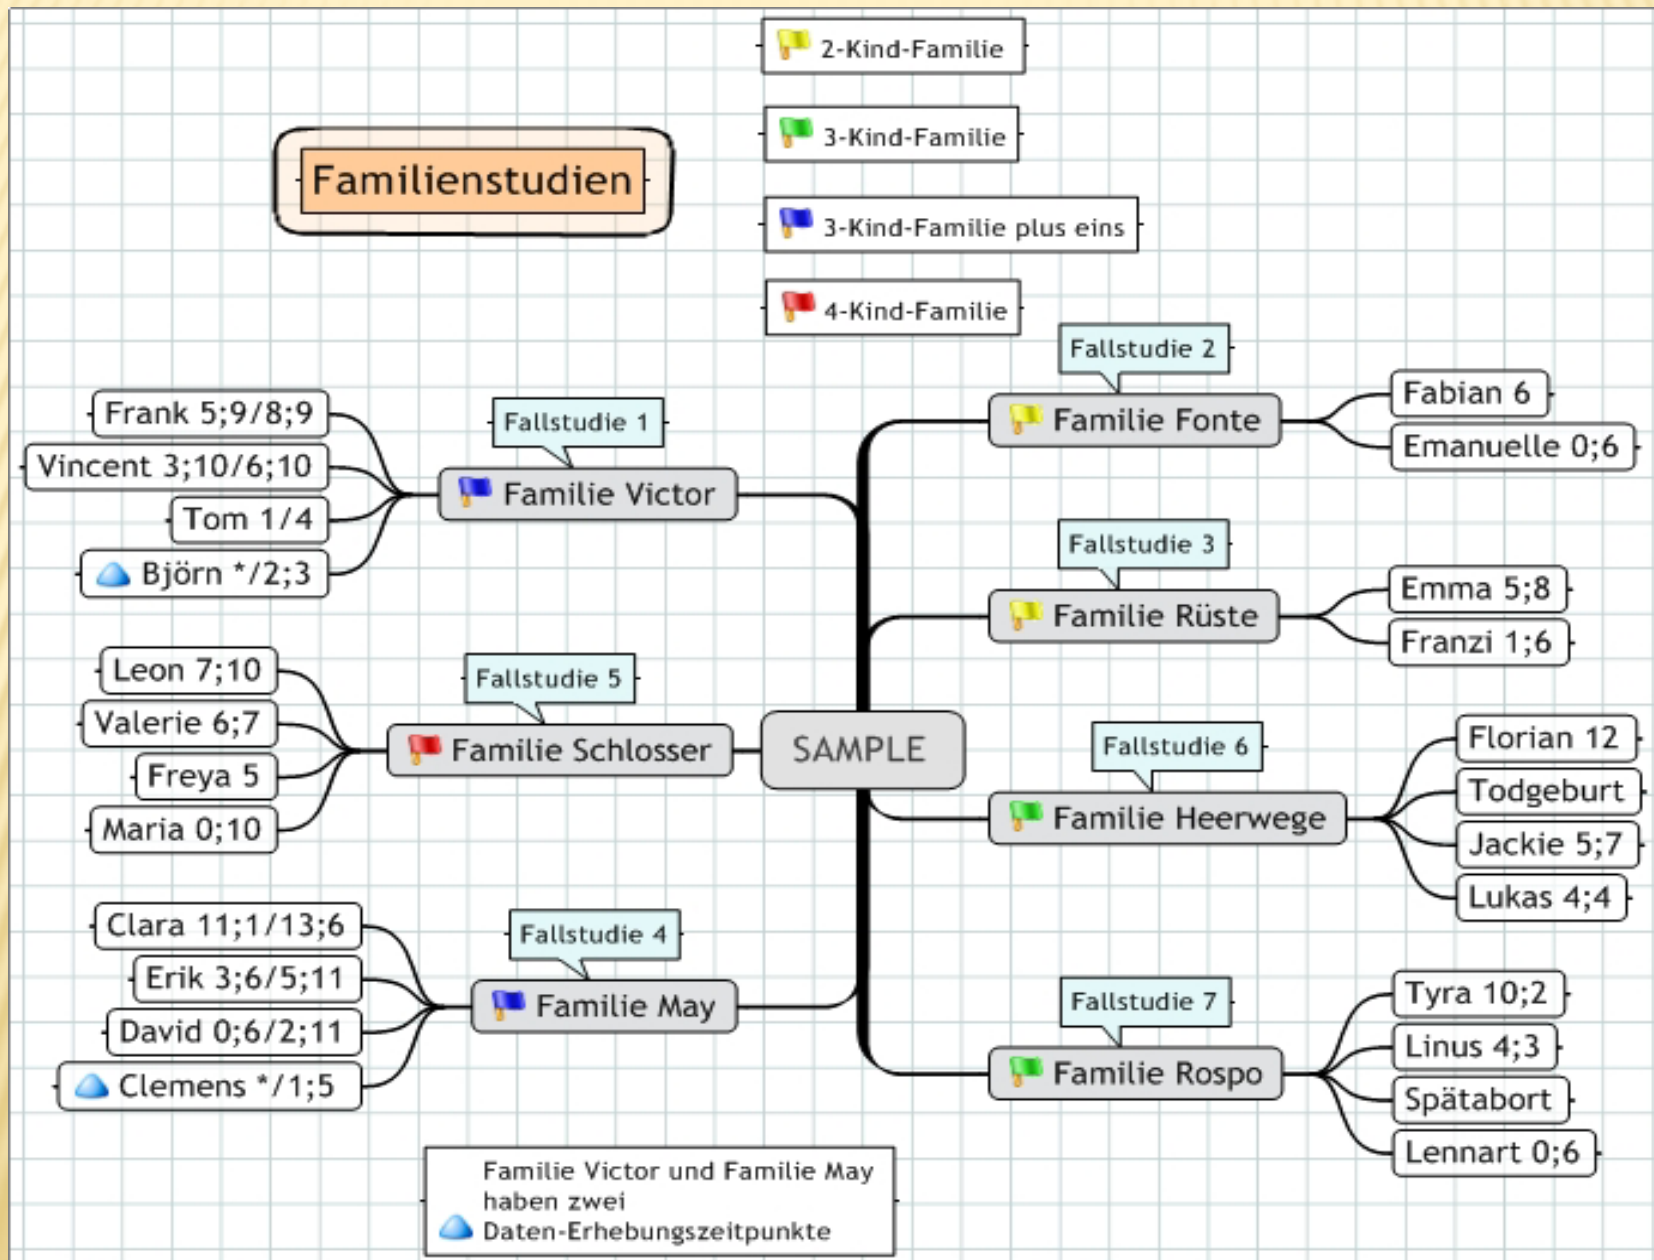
2-Kind-Familie

3-Kind-Familie

3-Kind-Familie plus eins

4-Kind-Familie

Familienstudien

Fallstudie 1
Familie Victor
Frank 5;9/8;9
Vincent 3;10/6;10
Tom 1/4
Björn */2;3

Fallstudie 5
Familie Schlosser
Leon 7;10
Valerie 6;7
Freya 5
Maria 0;10

Fallstudie 4
Familie May
Clara 11;1/13;6
Erik 3;6/5;11
David 0;6/2;11
Clemens */1;5

SAMPLE

Fallstudie 2
Familie Fonte
Fabian 6
Emanuelle 0;6

Fallstudie 3
Familie Rüste
Emma 5;8
Franzi 1;6

Fallstudie 6
Familie Heerwege
Florian 12
Todgeburt
Jackie 5;7
Lukas 4;4

Fallstudie 7
Familie Rospo
Tyra 10;2
Linus 4;3
Spätabort
Lennart 0;6

Familie Victor und Familie May haben zwei Daten-Erhebungszeitpunkte